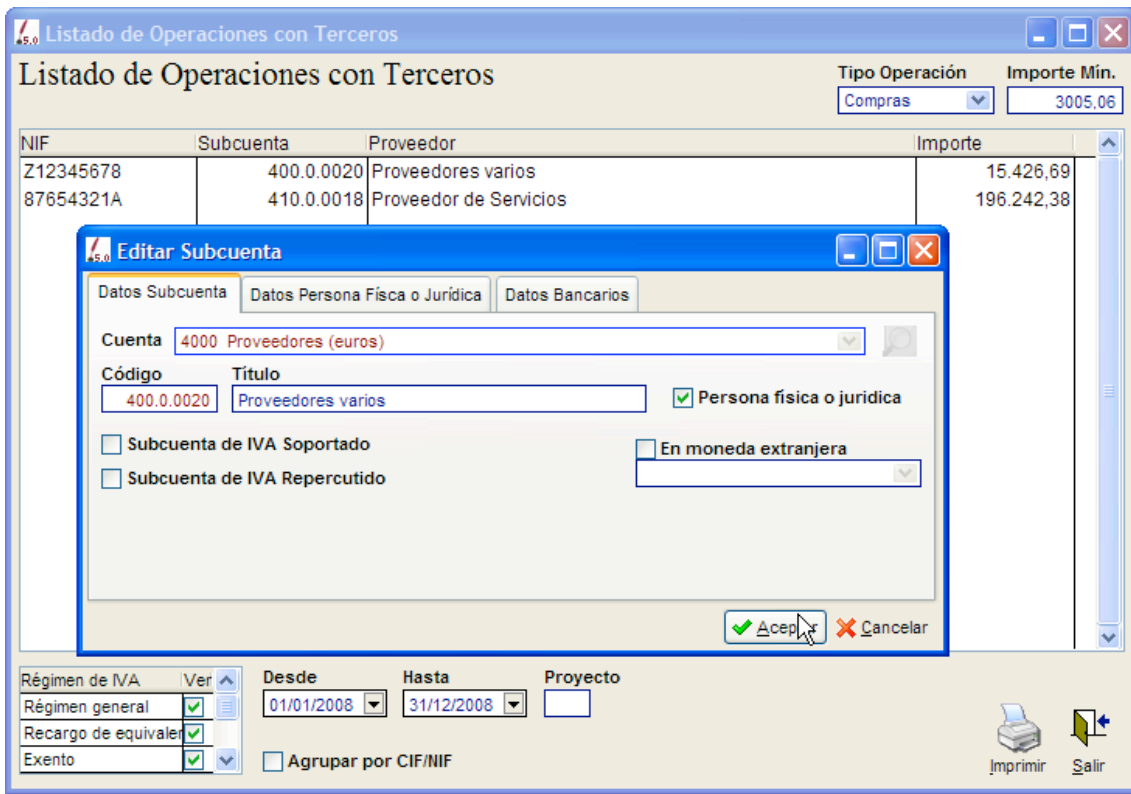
Listado de Operaciones con Terceros

Listado de Operaciones con Terceros

Tipo Operación
Compras

Importe Mín.
3005,06

| NIF | Subcuenta | Proveedor | Importe |
|---|---|---|---|
| Z12345678 | 400.0.0020 | Proveedores varios | 15.426,69 |
| 87654321A | 410.0.0018 | Proveedor de Servicios | 196.242,38 |

Editar Subcuenta

Datos Subcuenta
Datos Persona Física o Jurídica
Datos Bancarios

Cuenta 4000 Proveedores (euros)

Código
400.0.0020

Título
Proveedores varios

Persona física o juridica

Subcuenta de IVA Soportado
Subcuenta de IVA Repercutido

En moneda extranjera

Aceptar
Cancelar

| Régimen de IVA | Ver |
|---|---|
| Régimen general | |
| Recargo de equivaler | |
| Exento | |

Desde
01/01/2008

Hasta
31/12/2008

Proyecto

Agrupar por CIF/NIF

Imprimir
Salir